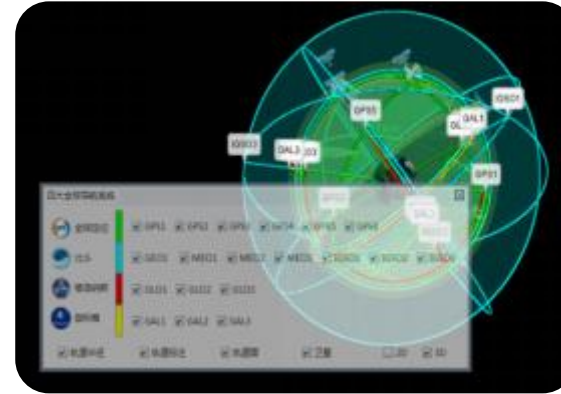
IGSO3
GAL3
GPS5
GAL1
IGSO1
GPS1
GAL2
四大全球导航系统
全球定位
北斗
格洛纳斯
伽利略
GPS1 GPS2 GPS3 GPS4 GPS5 GPS6
GEO1 MEO1 MEO2 MEO3 IGSO1 IGSO2 IGSO3
GLO1 GLO2 GLO3
GAL1 GAL2 GAL3
轨道中心 轨道回位 轨道面 卫星 2D 3D